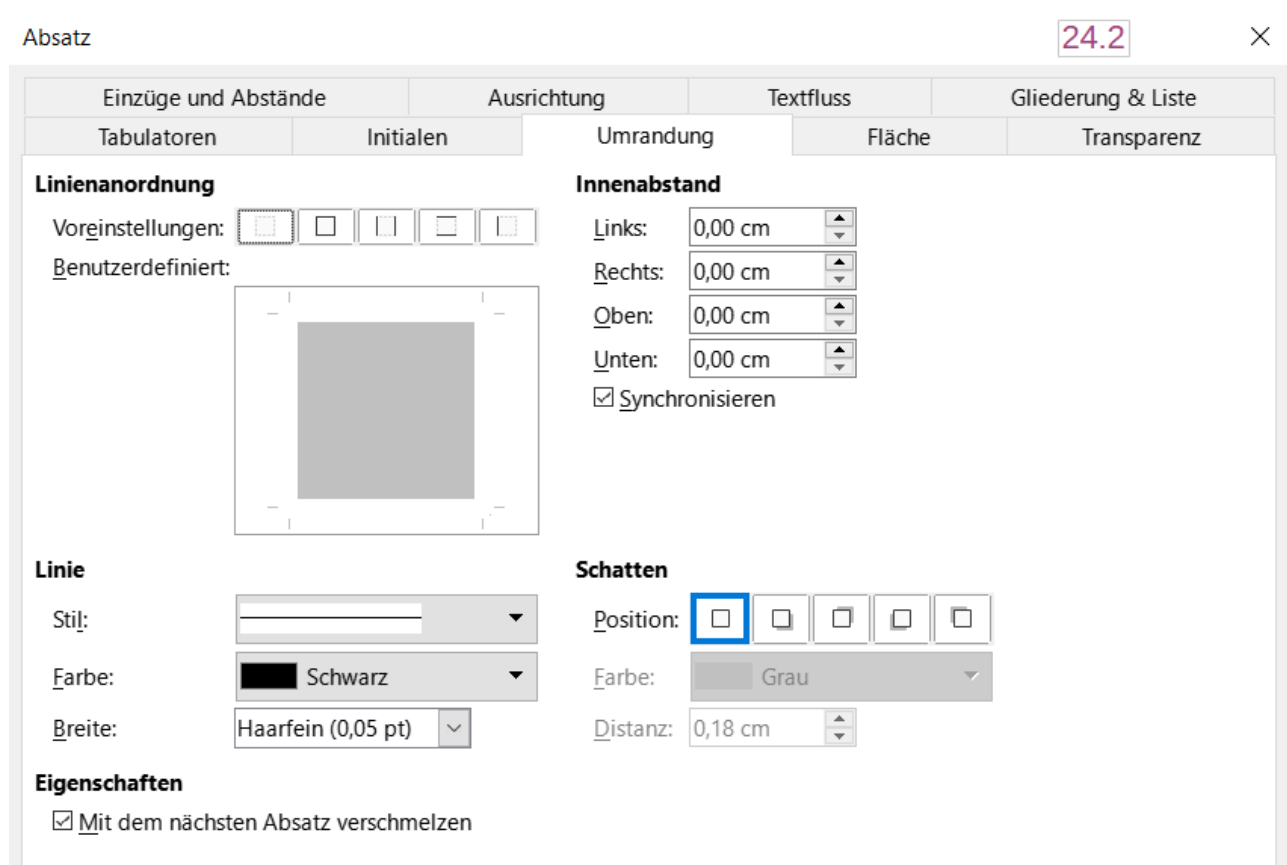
Absatz

24.2

×

| Einzüge und Abstände | Ausrichtung | Textfluss | Gliederung & Liste |
|---|---|---|---|

| Tabulatoren | Initialen | Umrandung | Fläche | Transparenz |
|---|---|---|---|---|

Linienanordnung

Voreinstellungen:

Benutzerdefiniert:

Innenabstand

Links: 0,00 cm

Rechts: 0,00 cm

Oben: 0,00 cm

Unten: 0,00 cm

☑ Synchronisieren

Linie

Stil:

Farbe: Schwarz

Breite: Haarfein (0,05 pt)

Schatten

Position:

Farbe: Grau

Distanz: 0,18 cm

Eigenschaften

☑ Mit dem nächsten Absatz verschmelzen